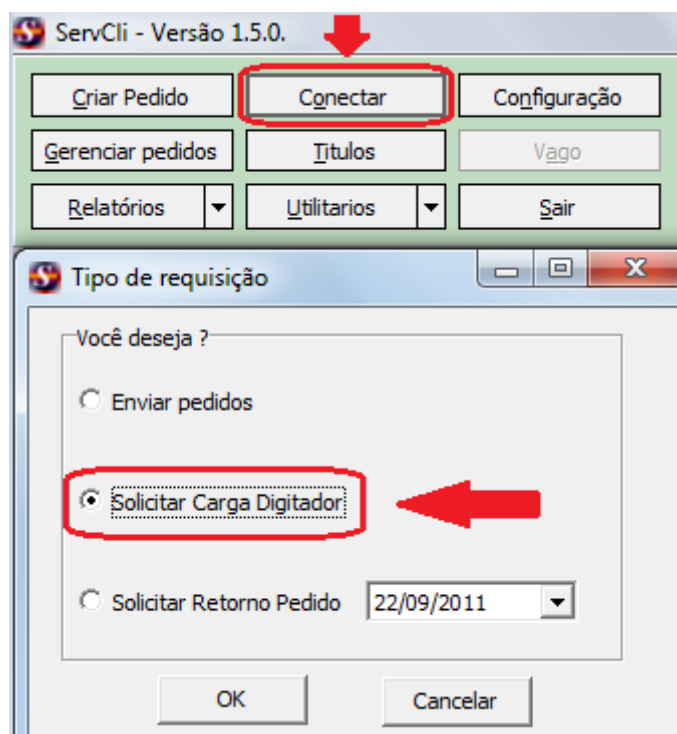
ServCli - Versão 1.5.0.

Criar Pedido
Conectar
Configuração
Gerenciar pedidos
Titulos
Vago
Relatórios
Utilitarios
Sair

Tipo de requisição

Você deseja ?

Enviar pedidos

Solicitar Carga Digitador

Solicitar Retorno Pedido 22/09/2011

OK
Cancelar